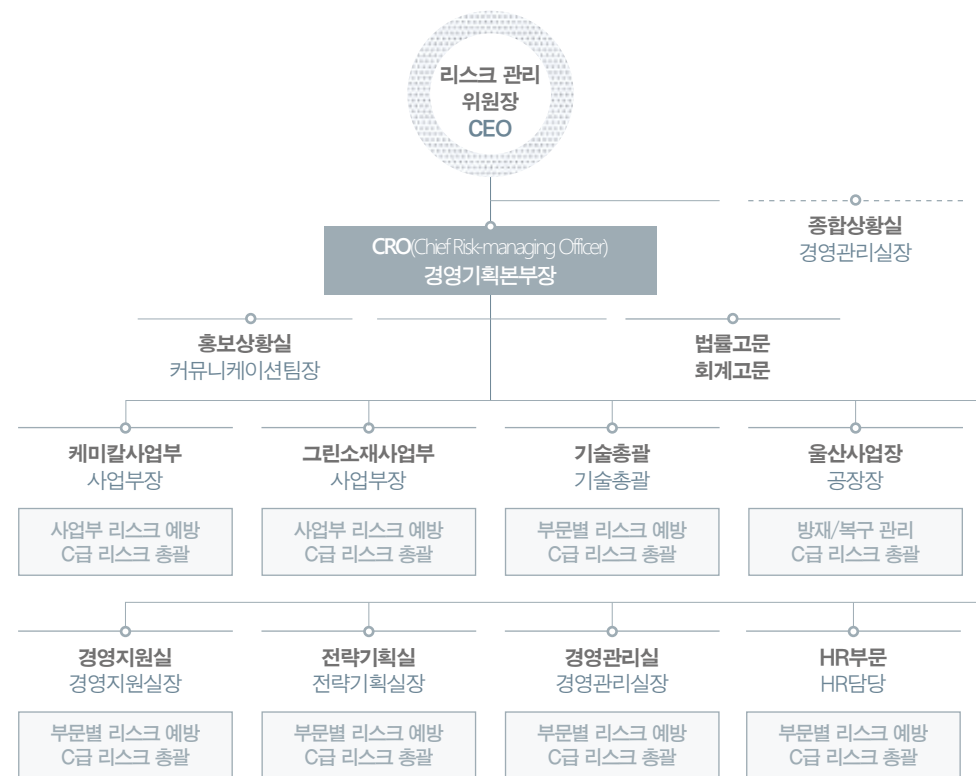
리스크 관리
위원장
CEO

종합상황실
경영관리실장

CRO(Chief Risk-managing Officer)
경영기획본부장

홍보상황실
커뮤니케이션팀장

법률고문
회계고문

케미칼사업부
사업부장

사업부 리스크 예방
C급 리스크 총괄

그린소재사업부
사업부장

사업부 리스크 예방
C급 리스크 총괄

기술총괄
기술총괄

부문별 리스크 예방
C급 리스크 총괄

울산사업장
공장장

방재/복구 관리
C급 리스크 총괄

경영지원실
경영지원실장

부문별 리스크 예방
C급 리스크 총괄

전략기획실
전략기획실장

부문별 리스크 예방
C급 리스크 총괄

경영관리실
경영관리실장

부문별 리스크 예방
C급 리스크 총괄

HR부문
HR담당

부문별 리스크 예방
C급 리스크 총괄